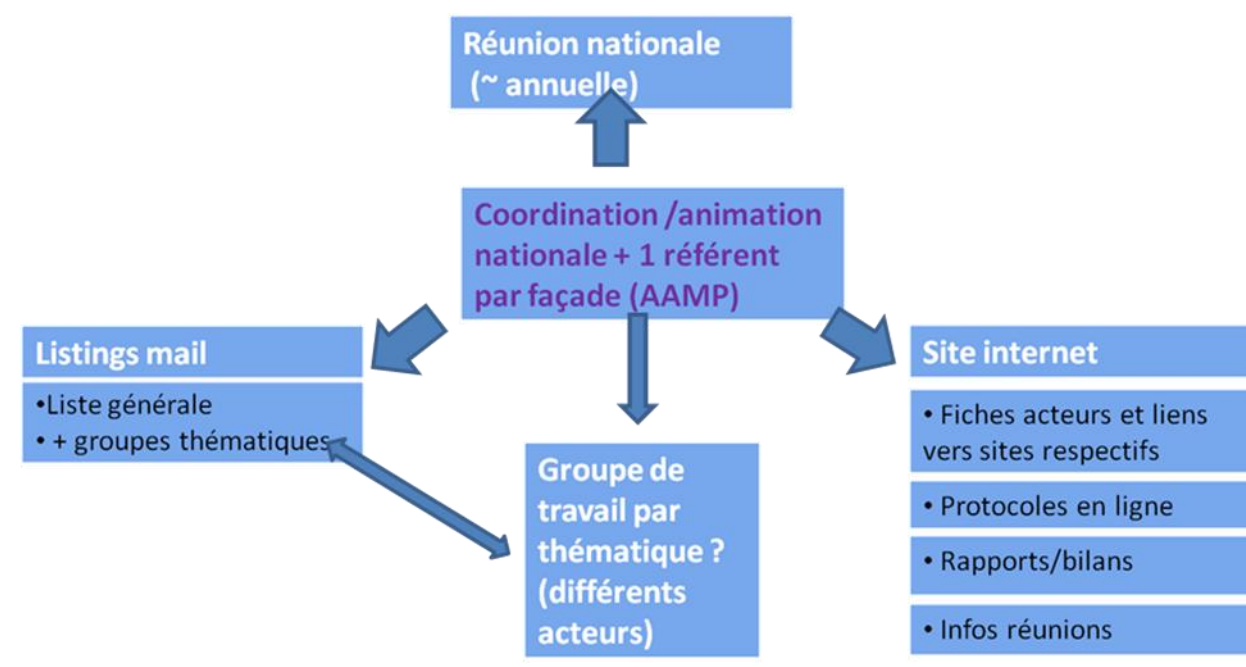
Réunion nationale
(~ annuelle)

Coordination /animation nationale + 1 référent par façade (AAMP)

Listings mail

•Liste générale
• + groupes thématiques

Groupe de travail par thématique ? (différents acteurs)

Site internet

• Fiches acteurs et liens vers sites respectifs

• Protocoles en ligne

• Rapports/bilans

• Infos réunions